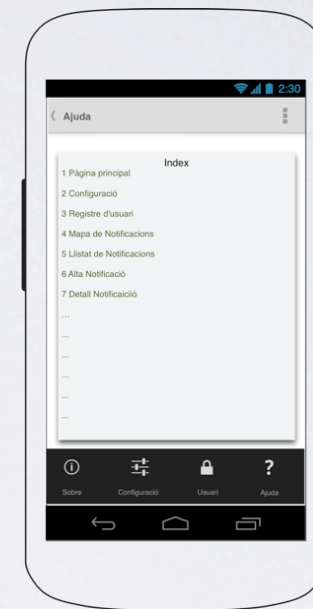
2:30

Ajuda

Index

1 Pàgina principal

2 Configuració

3 Registre d'usuari

4 Mapa de Notificacions

5 Llistat de Notificacions

6 Alta Notificació

7 Detall Notificaicìó

...

...

...

...

...

...

Sobre Configuració Usuari Ajuda